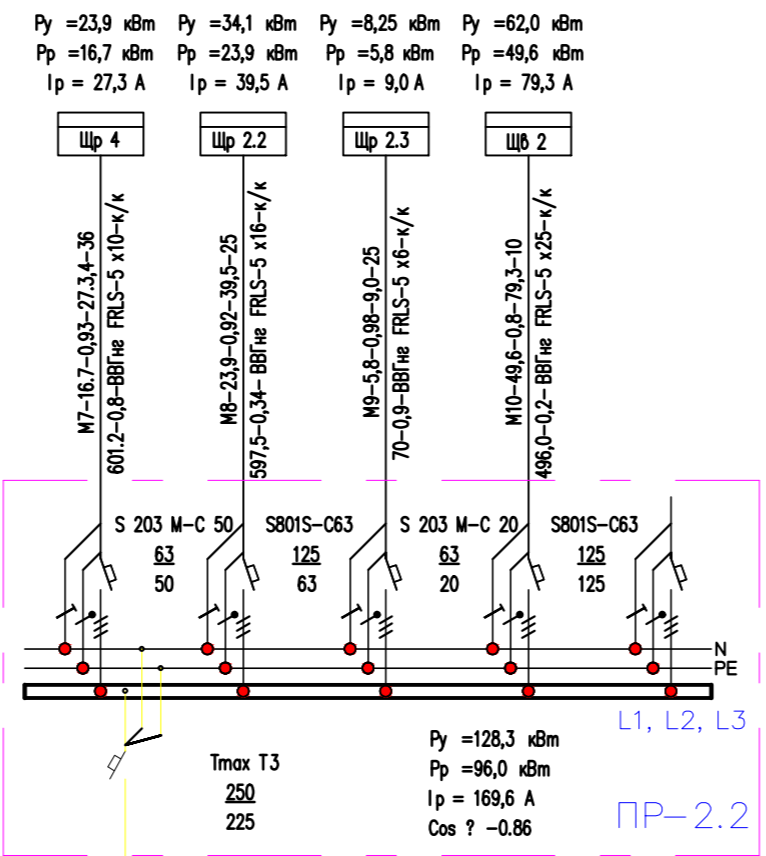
Ру =23,9 кВт
Рр =16,7 кВт
Iр = 27,3 А

Ру =34,1 кВт
Рр =23,9 кВт
Iр = 39,5 А

Ру =8,25 кВт
Рр =5,8 кВт
Iр = 9,0 А

Ру =62,0 кВт
Рр =49,6 кВт
Iр = 79,3 А

Щр 4

Щр 2.2

Щр 2.3

Щв 2

М7-16.7-0,93-27.3,4-36
601.2-0,8-ВВГнe FRLS-5 x10-к/к

М8-23,9-0,92-39,5-25
597,5-0,34- ВВГнe FRLS-5 x16-к/к

М9-5,8-0,98-9,0-25
70-0,9-ВВГнe FRLS-5 x6-к/к

М10-49,6-0,8-79,3-10
496,0-0,2-ВВГнe FRLS-5 x25-к/к

S 203 M-C 50
$\underline{63}$
50

S801S-C63
$\underline{125}$
63

S 203 M-C 20
$\underline{63}$
20

S801S-C63
$\underline{125}$
125

N
PE

L1, L2, L3

Tmax T3
$\underline{250}$
225

Ру =128,3 кВт
Рр =96,0 кВт
Iр = 169,6 А
Cos ? -0.86

ПР-2.2